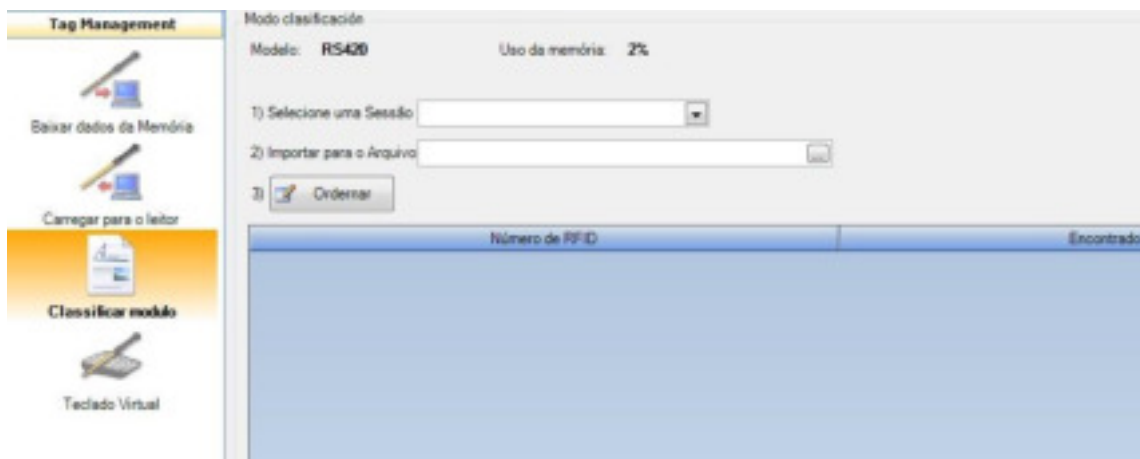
Tag Management

Baixar dados da Memória

Carregar para o leitor

Classificar modulo

Teclado Virtual

Modo clasificación

Modelo: RS420

Uso da memória: 2%

1) Selecione uma Sessão

2) Importar para o Arquivo

3) Ordernar

| Número de RFID | Encontrado |
|---|---|